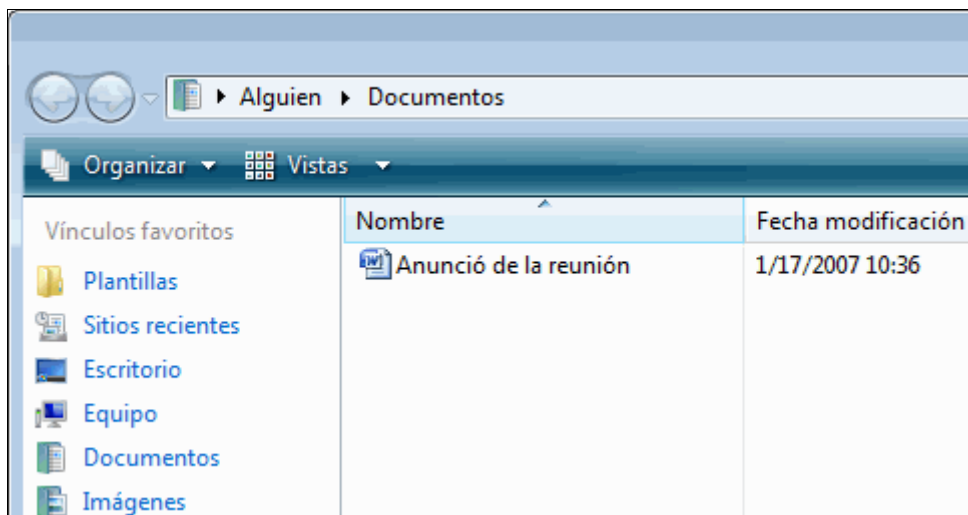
▸ Alguien ▸ Documentos

Organizar ▾ Vistas ▾

Vínculos favoritos

Plantillas

Sitios recientes

Escritorio

Equipo

Documentos

Imágenes

| Nombre | Fecha modificación |
|---|---|
| Anunció de la reunión | 1/17/2007 10:36 |